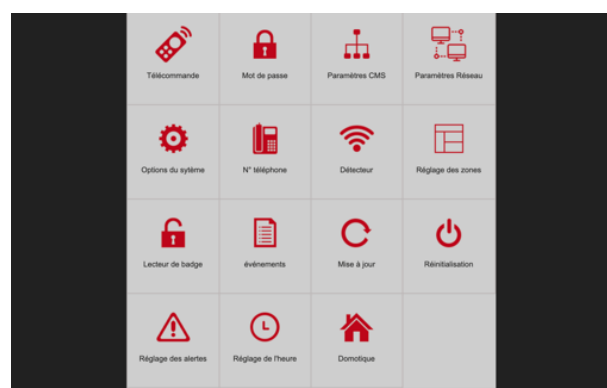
Télécommande
Mot de passe
Paramètres CMS
Paramètres Réseau
Options du système
N° téléphone
Détecteur
Réglage des zones
Lecteur de badge
événements
Mise à jour
Réinitialisation
Réglage des alertes
Réglage de l'heure
Domotique